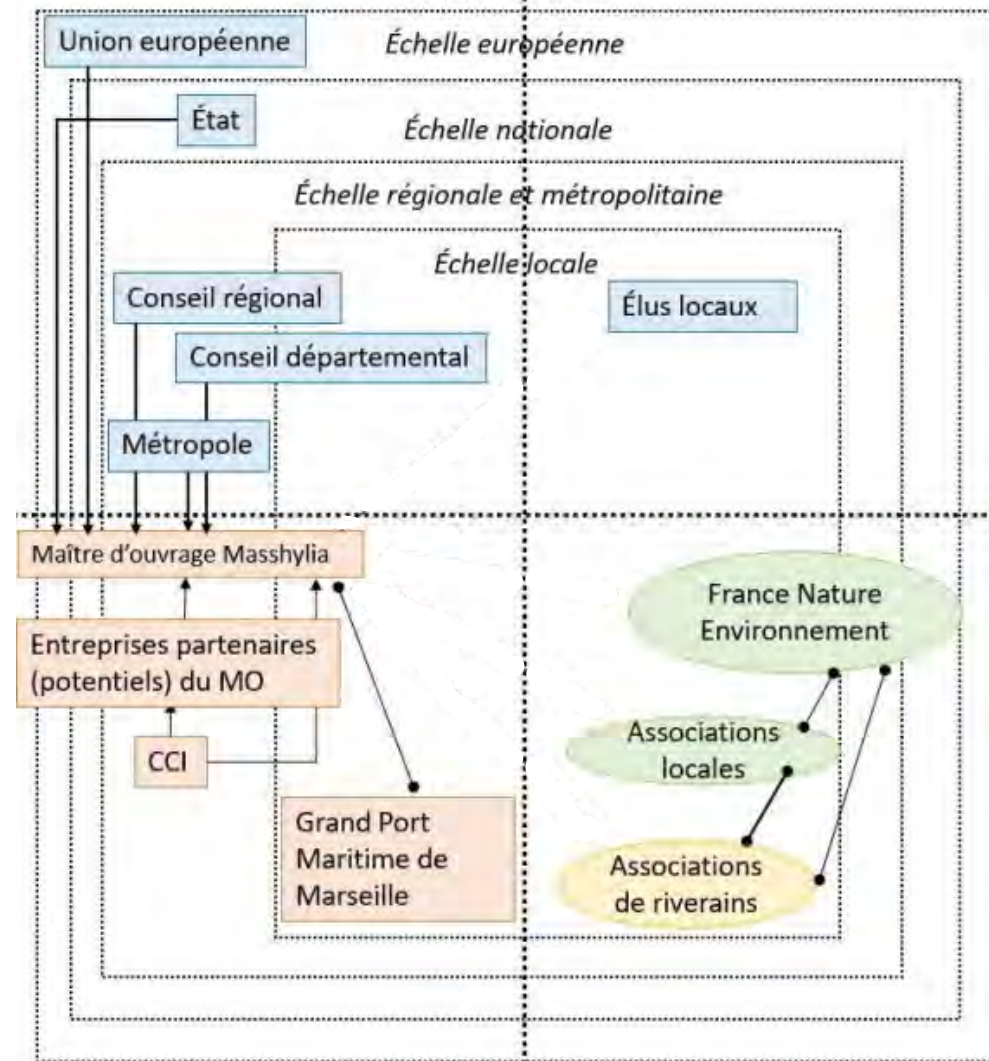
Union européenne

Échelle européenne

État

Échelle nationale

Échelle régionale et métropolitaine

Échelle locale

Conseil régional

Élus locaux

Conseil départemental

Métropole

Maître d'ouvrage Masshylia

France Nature Environnement

Entreprises partenaires (potentiels) du MO

Associations locales

CCI

Grand Port Maritime de Marseille

Associations de riverains